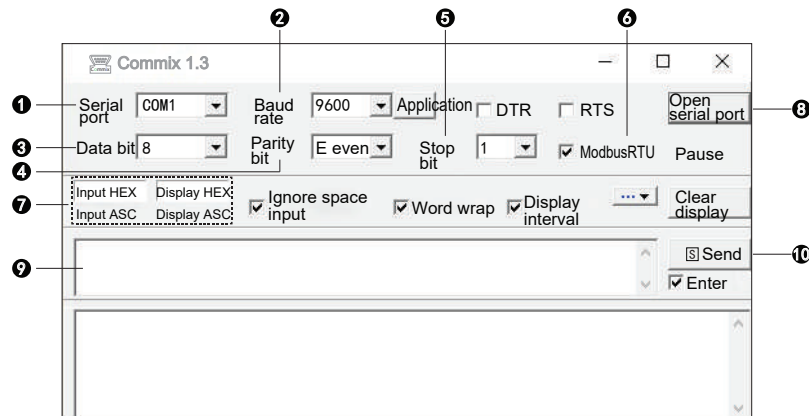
❷ ❺ ❻

Commix 1.3

❶ Serial port COM1

Baud rate 9600

Application

DTR

RTS

Open serial port ❽

❸ Data bit 8

Parity bit E even

Stop bit 1

ModbusRTU

Pause

❹

❼ Input HEX Display HEX Input ASC Display ASC

Ignore space input

Word wrap

Display interval

...

Clear display

❾

S Send ❿

Enter